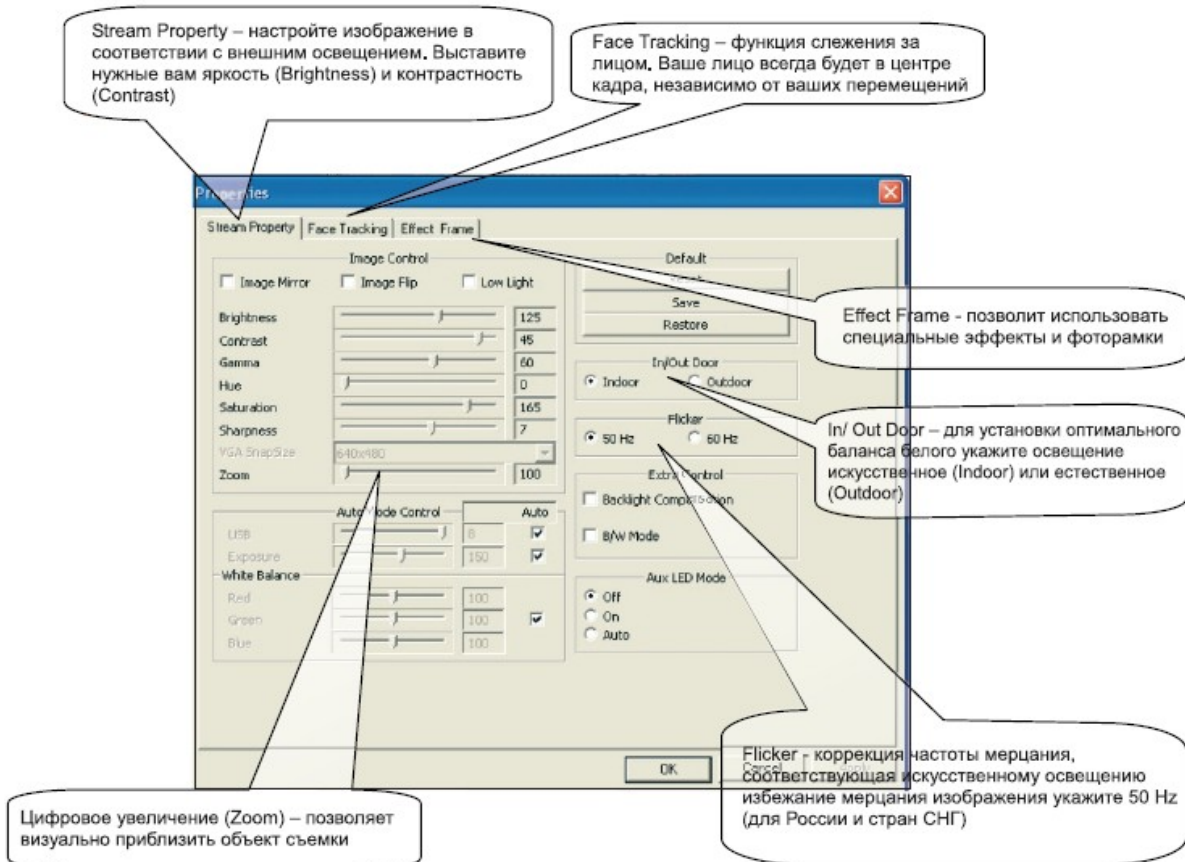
Stream Property – настройте изображение в соответствии с внешним освещением. Выставите нужные вам яркость (Brightness) и контрастность (Contrast)

Face Tracking – функция слежения за лицом. Ваше лицо всегда будет в центре кадра, независимо от ваших перемещений

Properties

Stream Property | Face Tracking | Effect Frame

Image Control

Image Mirror Image Flip Low Light

Brightness 125
Contrast 45
Gamma 60
Hue 0
Saturation 165
Sharpness 7
VGA SnapSize 640x480
Zoom 100

Auto Mode Control Auto
USB 8
Exposure 150
White Balance
Red 100
Green 100
Blue 100

Default
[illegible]
Save
Restore

In/Out Door
Indoor Outdoor

Flicker
50 Hz 60 Hz

Extra Control
Backlight Compensation
B/W Mode

Aux LED Mode
Off
On
Auto

OK Cancel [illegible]

Effect Frame - позволит использовать специальные эффекты и фоторамки

In/ Out Door – для установки оптимального баланса белого укажите освещение искусственное (Indoor) или естественное (Outdoor)

Flicker - коррекция частоты мерцания, соответствующая искусственному освещению избежание мерцания изображения укажите 50 Hz (для России и стран СНГ)

Цифровое увеличение (Zoom) – позволяет визуально приблизить объект съемки